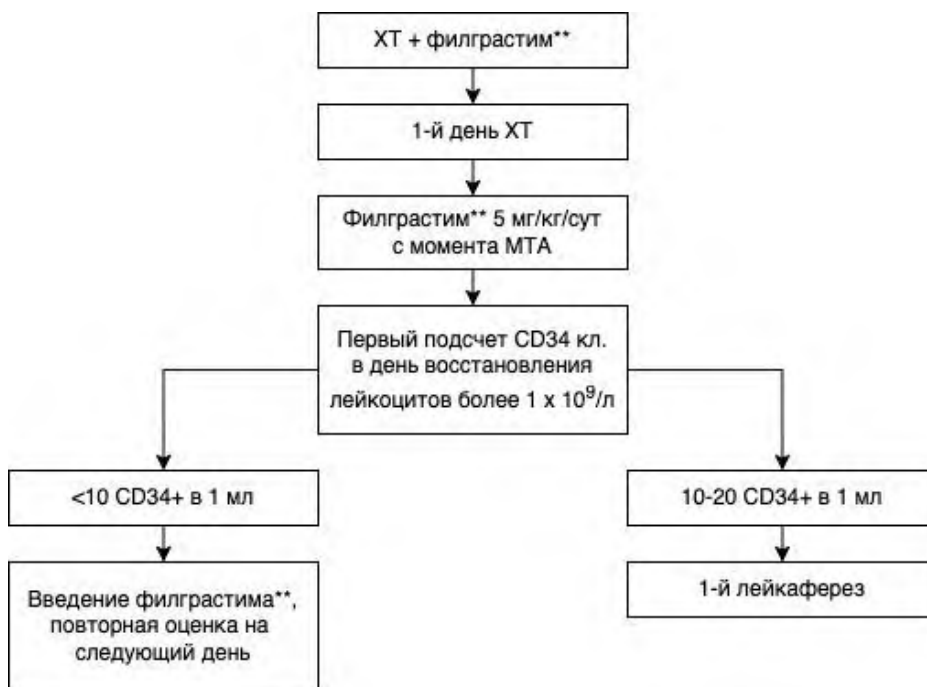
ХТ + филграстим**

1-й день ХТ

Филграстим** 5 мг/кг/сут с момента МТА

Первый подсчет CD34 кл. в день восстановления лейкоцитов более 1 х $10^9$/л

<10 CD34+ в 1 мл

10-20 CD34+ в 1 мл

Введение филграстима**, повторная оценка на следующий день

1-й лейкаферез